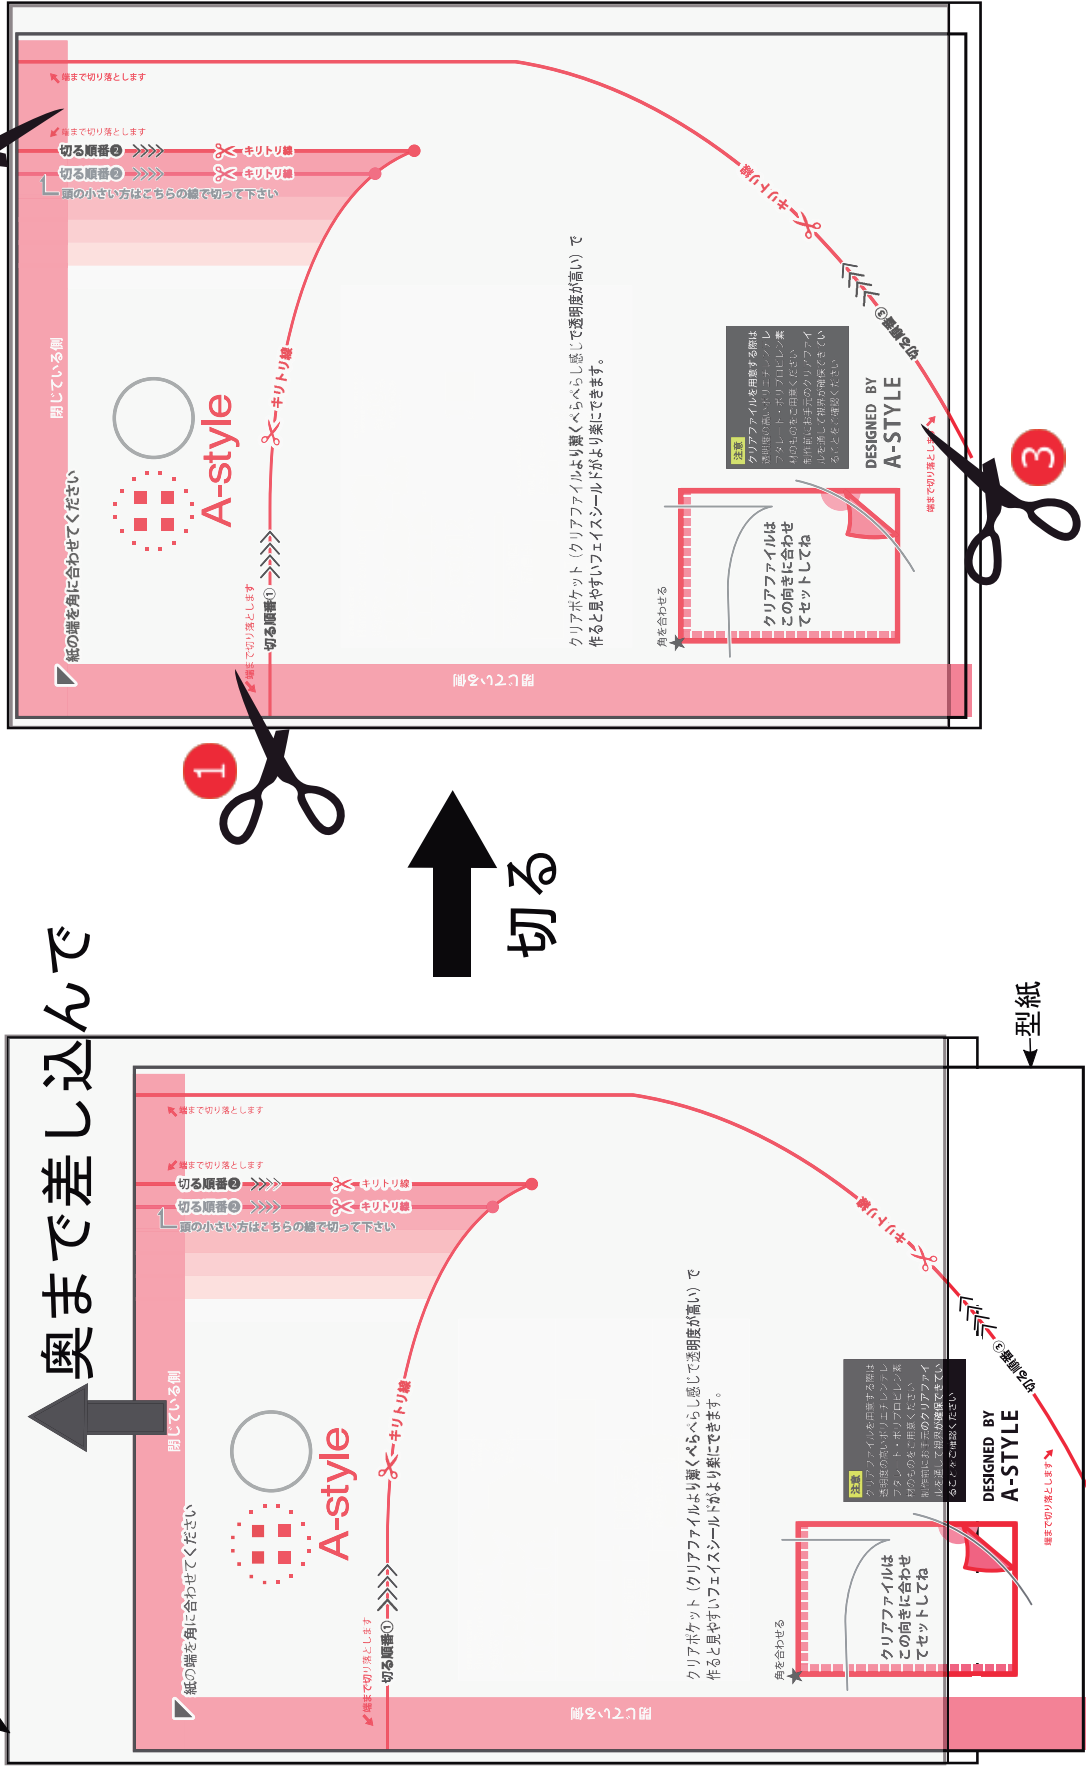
端まで切り落とします

端まで切り落とします

切る順番② キリトリ線

切る順番② キリトリ線

頭の小さい方はこちらの線で切って下さい

閉じている側

A-style

紙の端を角に合わせてください

端まで切り落とします

切る順番①

キリトリ線

閉じている側

クリアポケット（クリアファイルより薄くぺらぺらし感じで透明度が高い）で作ると見やすいフェイスシールドがより楽にできます。

角を合わせる

クリアファイルはこの向きに合わせてセットしてね

注意 クリアファイルを用意する際は透明度の高いポリエチレンテレフタレート・ポリプロピレン素材のものをご用意ください。制作前にお手元のクリアファイルを透かして視界が確保できているかをご確認ください。

DESIGNED BY A-STYLE

キリトリ線

切る順番③

端まで切り落とします

3

1

切る

奥まで差し込んで

型紙

端まで切り落とします

端まで切り落とします

切る順番② キリトリ線

切る順番② キリトリ線

頭の小さい方はこちらの線で切って下さい

閉じている側

A-style

紙の端を角に合わせてください

端まで切り落とします

切る順番①

キリトリ線

閉じている側

クリアポケット（クリアファイルより薄くぺらぺらし感じで透明度が高い）で作ると見やすいフェイスシールドがより楽にできます。

角を合わせる

クリアファイルはこの向きに合わせてセットしてね

注意 クリアファイルを用意する際は透明度の高いポリエチレンテレフタレート・ポリプロピレン素材のものをご用意ください。制作前にお手元のクリアファイルを透かして視界が確保できているかをご確認ください。

DESIGNED BY A-STYLE

キリトリ線

切る順番③

端まで切り落とします